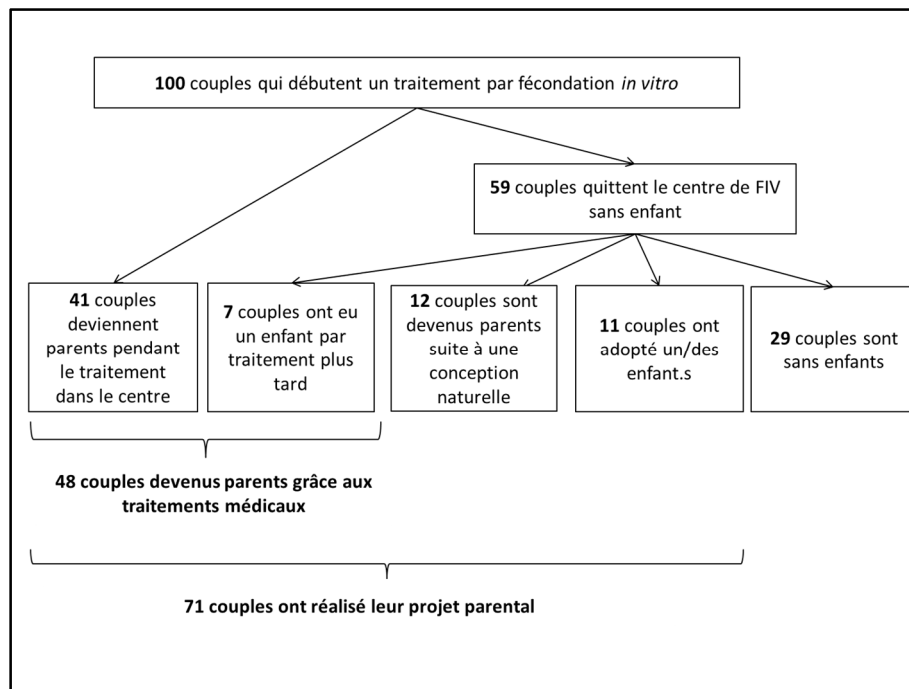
**100** couples qui débutent un traitement par fécondation *in vitro*

**59** couples quittent le centre de FIV sans enfant

**41** couples deviennent parents pendant le traitement dans le centre

**7** couples ont eu un enfant par traitement plus tard

**12** couples sont devenus parents suite à une conception naturelle

**11** couples ont adopté un/des enfant.s

**29** couples sont sans enfants

**48 couples devenus parents grâce aux traitements médicaux**

**71 couples ont réalisé leur projet parental**